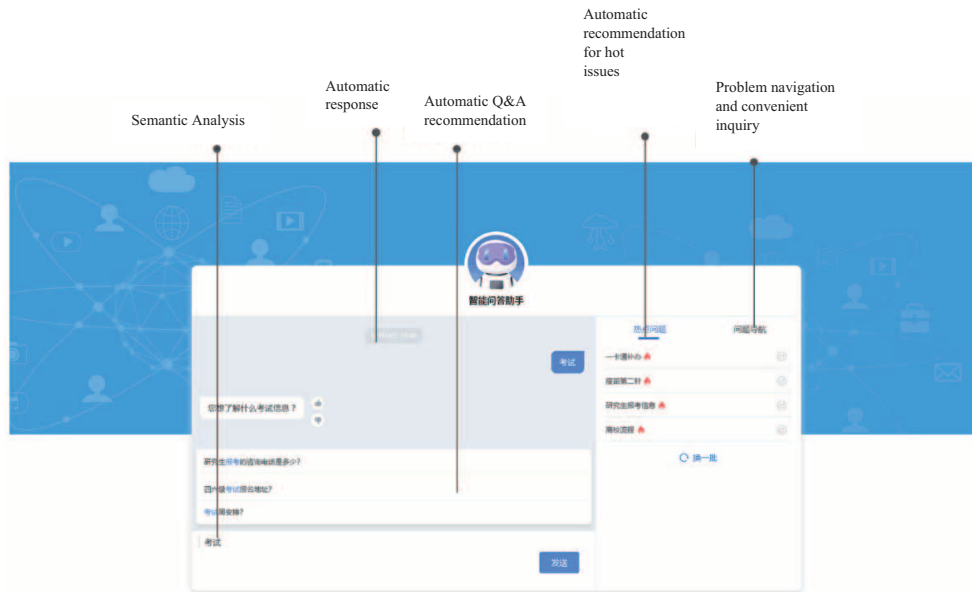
Automatic recommendation for hot issues

Semantic Analysis

Automatic response

Automatic Q&A recommendation

Problem navigation and convenient inquiry

智能问答助手

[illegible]

考试

您想了解什么考试信息？

研究生报考的咨询电话是多少？

四六级考试报名地址？

考试周安排？

考试

发送

热门问题

问题导航

一卡通补办

接种第二针

研究生报考信息

离校流程

换一批